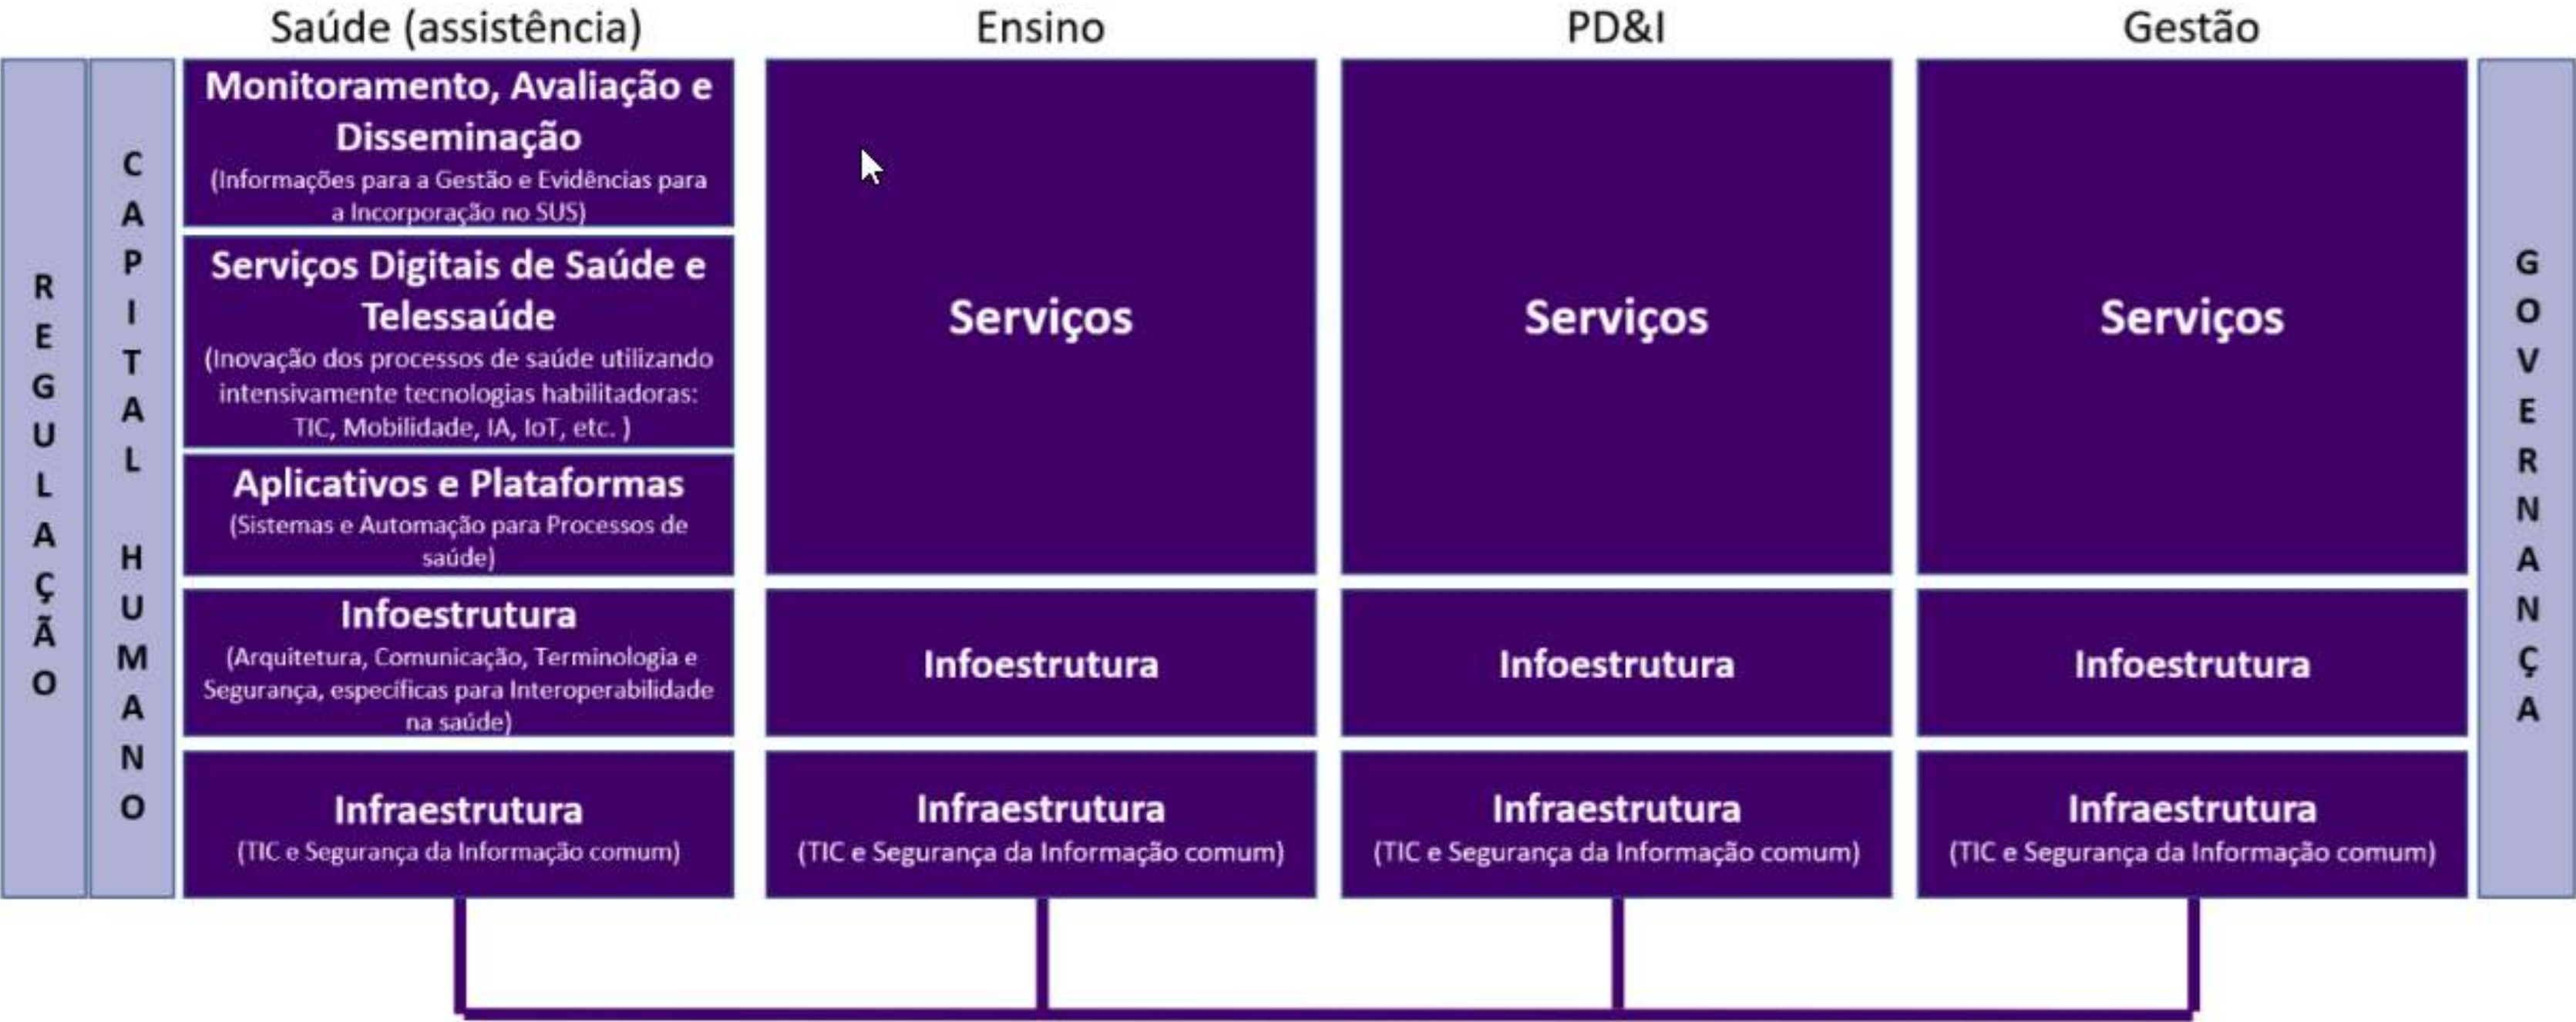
Saúde (assistência)

Ensino

PD&I

Gestão

REGULAÇÃO

CAPITAL HUMANO

Monitoramento, Avaliação e Disseminação
(Informações para a Gestão e Evidências para a Incorporação no SUS)

Serviços Digitais de Saúde e Telessaúde
(Inovação dos processos de saúde utilizando intensivamente tecnologias habilitadoras: TIC, Mobilidade, IA, IoT, etc. )

Aplicativos e Plataformas
(Sistemas e Automação para Processos de saúde)

Infoestrutura
(Arquitetura, Comunicação, Terminologia e Segurança, específicas para Interoperabilidade na saúde)

Infraestrutura
(TIC e Segurança da Informação comum)

Serviços

Infoestrutura

Infraestrutura
(TIC e Segurança da Informação comum)

Serviços

Infoestrutura

Infraestrutura
(TIC e Segurança da Informação comum)

Serviços

Infoestrutura

Infraestrutura
(TIC e Segurança da Informação comum)

GOVERNANÇA